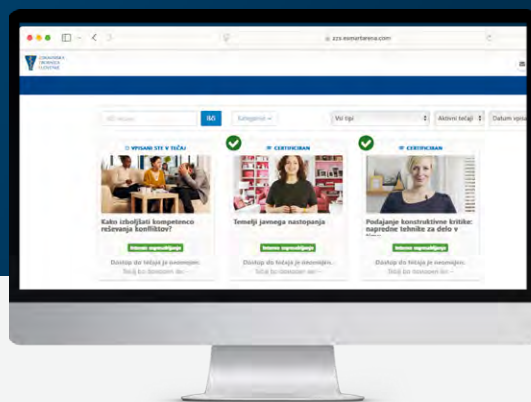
zzs-learnarena.com

IŠČI

Kategorije

Vsi tipi

Aktivni tečaji

Datum vpisa

VPISANI STE V TEČAJ

Kako izboljšati kompetenco reševanja konfliktov?

Interno usposabljanje

Dostop do tečaja je omejen.

CERTIFICIRAN

Temelji javnega nastopanja

Interno usposabljanje

Dostop do tečaja je omejen.

CERTIFICIRAN

Podajanje konstruktivne kritike: napredne tehnike za delo v

Interno usposabljanje

Dostop do tečaja je omejen.